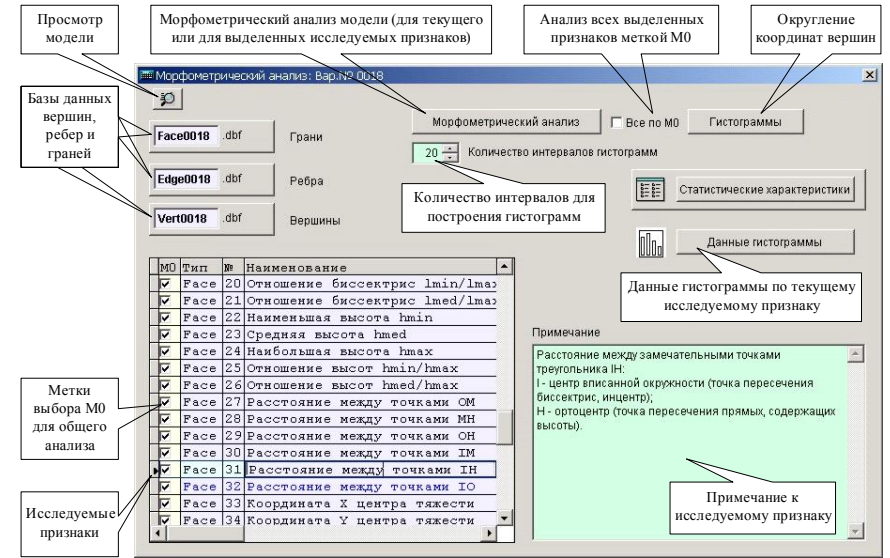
Просмотр модели

Морфометрический анализ модели (для текущего или для выделенных исследуемых признаков)

Анализ всех выделенных признаков меткой М0

Округление координат вершин

Морфометрический анализ: Вар.№ 0018

Базы данных вершин, ребер и граней

Face0018 .dbf Грани

Edge0018 .dbf Ребра

Vert0018 .dbf Вершины

Морфометрический анализ

Все по М0

Гистограммы

20 Количество интервалов гистограмм

Количество интервалов для построения гистограмм

Статистические характеристики

Данные гистограммы

Данные гистограммы по текущему исследуемому признаку

| М0 | Тип | № | Наименование |
|---|---|---|---|
| ☑ | Face | 20 | Отношение биссектрис lmin/lmax |
| ☑ | Face | 21 | Отношение биссектрис lmed/lmax |
| ☑ | Face | 22 | Наименьшая высота hmin |
| ☑ | Face | 23 | Средняя высота hmed |
| ☑ | Face | 24 | Наибольшая высота hmax |
| ☑ | Face | 25 | Отношение высот hmin/hmax |
| ☑ | Face | 26 | Отношение высот hmed/hmax |
| ☑ | Face | 27 | Расстояние между точками OM |
| ☑ | Face | 28 | Расстояние между точками MH |
| ☑ | Face | 29 | Расстояние между точками OH |
| ☑ | Face | 30 | Расстояние между точками IM |
| ☑ | Face | 31 | Расстояние между точками IH |
| ☑ | Face | 32 | Расстояние между точками IO |
| ☑ | Face | 33 | Координата X центра тяжести |
| ☑ | Face | 34 | Координата Y центра тяжести |

Метки выбора М0 для общего анализа

Исследуемые признаки

Примечание

Расстояние между замечательными точками треугольника IH:
I - центр вписанной окружности (точка пересечения биссектрис, инцентр);
H - ортоцентр (точка пересечения прямых, содержащих высоты).

Примечание к исследуемому признаку